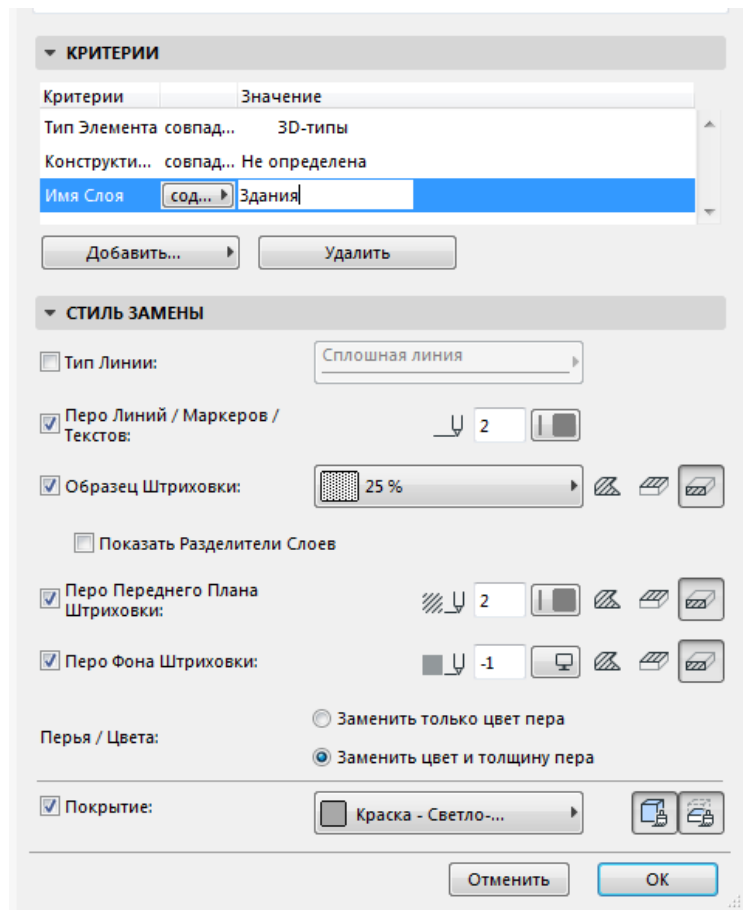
КРИТЕРИИ

| Критерии | | Значение |
|---|---|---|
| Тип Элемента | совпад... | 3D-типы |
| Конструкти... | совпад... | Не определена |
| Имя Слоя | сод... | Здания |

Добавить...

Удалить

СТИЛЬ ЗАМЕНЫ

Тип Линии: Сплошная линия

Перо Линий / Маркеров / Текстов: 2

Образец Штриховки: 25 %

Показать Разделители Слоев

Перо Переднего Плана Штриховки: 2

Перо Фона Штриховки: -1

Перья / Цвета:

Заменить только цвет пера

Заменить цвет и толщину пера

Покрытие: Краска - Светло-...

Отменить

OK